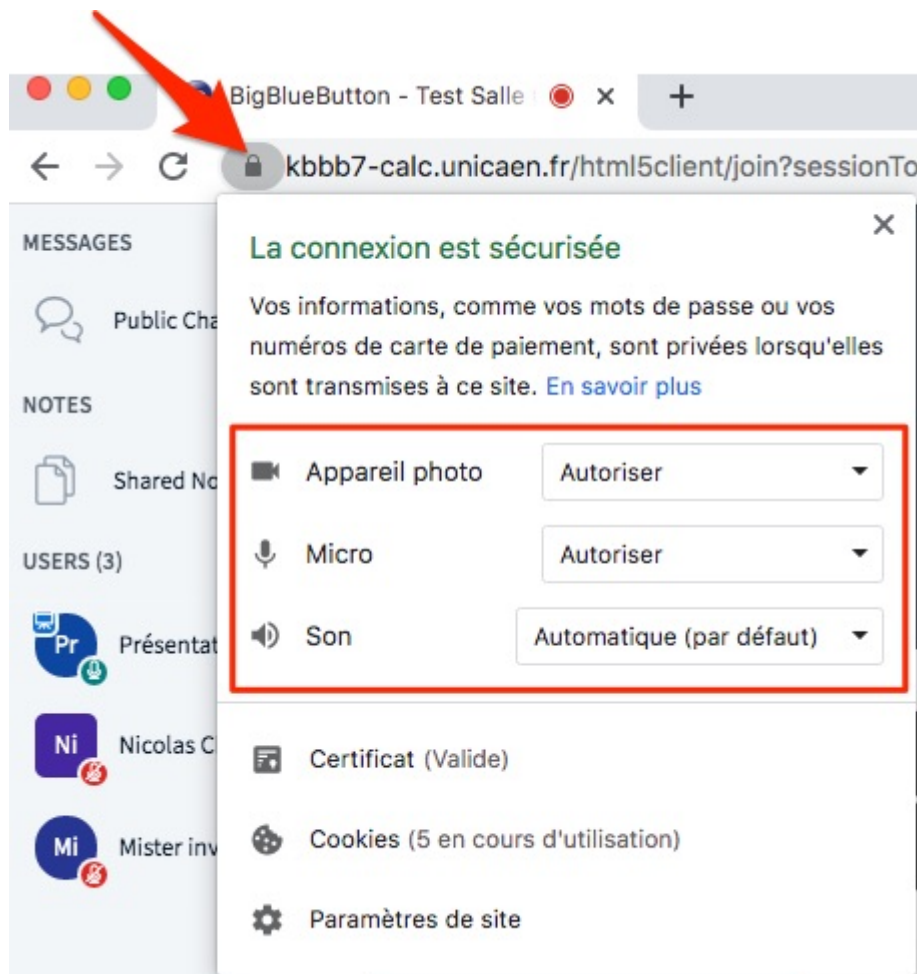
BigBlueButton - Test Salle

kbbb7-calc.unicaen.fr/html5client/join?sessionTo

MESSAGES

Public Cha

NOTES

Shared No

USERS (3)

Pr Présentat

Ni Nicolas C

Mi Mister inv

La connexion est sécurisée

Vos informations, comme vos mots de passe ou vos numéros de carte de paiement, sont privées lorsqu'elles sont transmises à ce site. En savoir plus

Appareil photo Autoriser

Micro Autoriser

Son Automatique (par défaut)

Certificat (Valide)

Cookies (5 en cours d'utilisation)

Paramètres de site